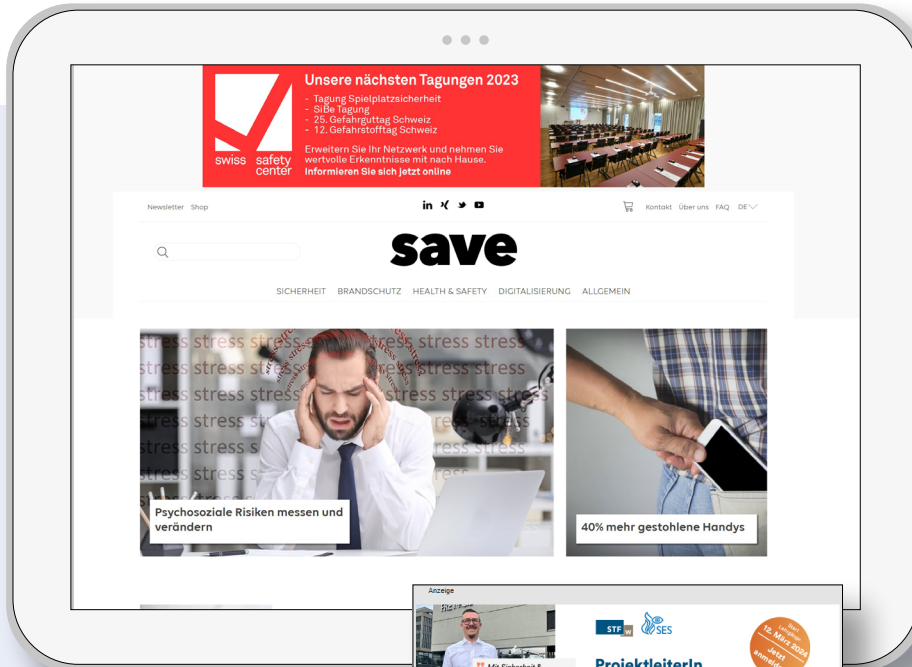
swiss safety center

Unsere nächsten Tagungen 2023
- Tagung Spielplatzsicherheit
- SiBe Tagung
- 25. Gefahrguttag Schweiz
- 12. Gefahrstofftag Schweiz

Erweitern Sie Ihr Netzwerk und nehmen Sie wertvolle Erkenntnisse mit nach Hause.
Informieren Sie sich jetzt online

Newsletter Shop

Kontakt Über uns FAQ DE

save

SICHERHEIT BRANDSCHUTZ HEALTH & SAFETY DIGITALISIERUNG ALLGEMEIN

stress stress stress stress stress stress stress stress stress stress stress stress stress stress stress stress stress stress stress stress

Psychosoziale Risiken messen und verändern

40% mehr gestohlene Handys

Anzeige

STF SES

Start Lehrgang 12. März 2024 Jetzt anmelden

Mit Sicherheit &

ProjektleiterIn